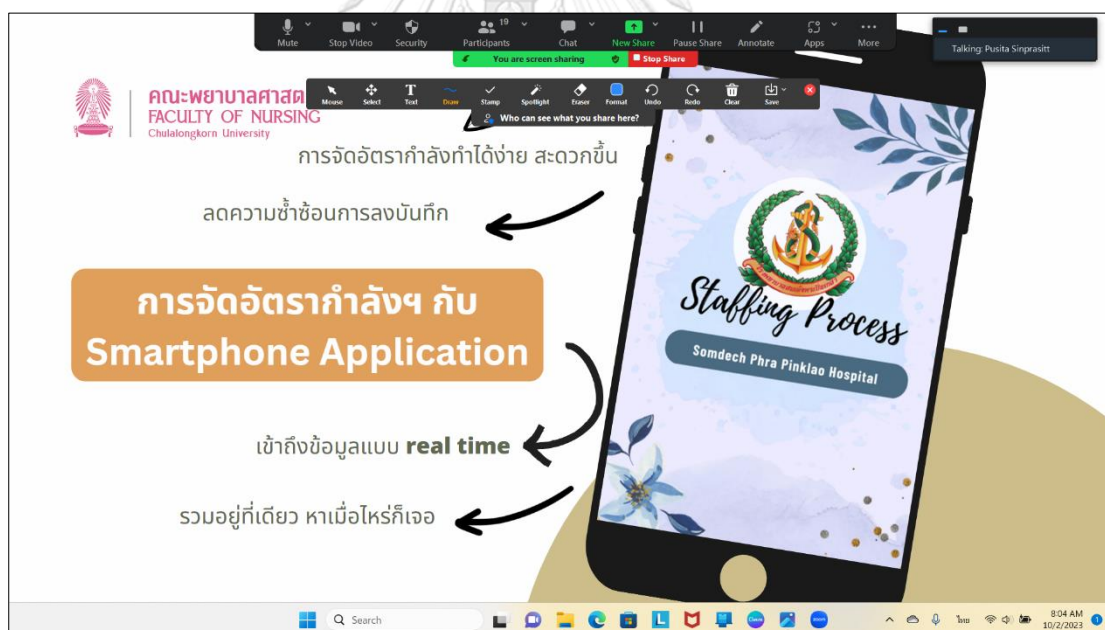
Mute Stop Video Security Participants 19 Chat New Share Pause Share Annotate Apps More

You are screen sharing Stop Share

Talking: Pusita Sinprasitt

Mouse Select Text Draw Stamp Spotlight Eraser Format Undo Redo Clear Save

Who can see what you share here?

คณะพยาบาลศาสต
FACULTY OF NURSING
Chulalongkorn University

การจัดอัตรากำลังทำได้ง่าย สะดวกขึ้น

ลดความซ้ำซ้อนการลงบันทึก

การจัดอัตรากำลังฯ กับ Smartphone Application

เข้าถึงข้อมูลแบบ real time

รวมอยู่ที่เดียว หาเมื่อไหร่ก็เจอ

Staffing Process

Somdech Phra Pinklao Hospital

Search

ไทย 8:04 AM 10/2/2023